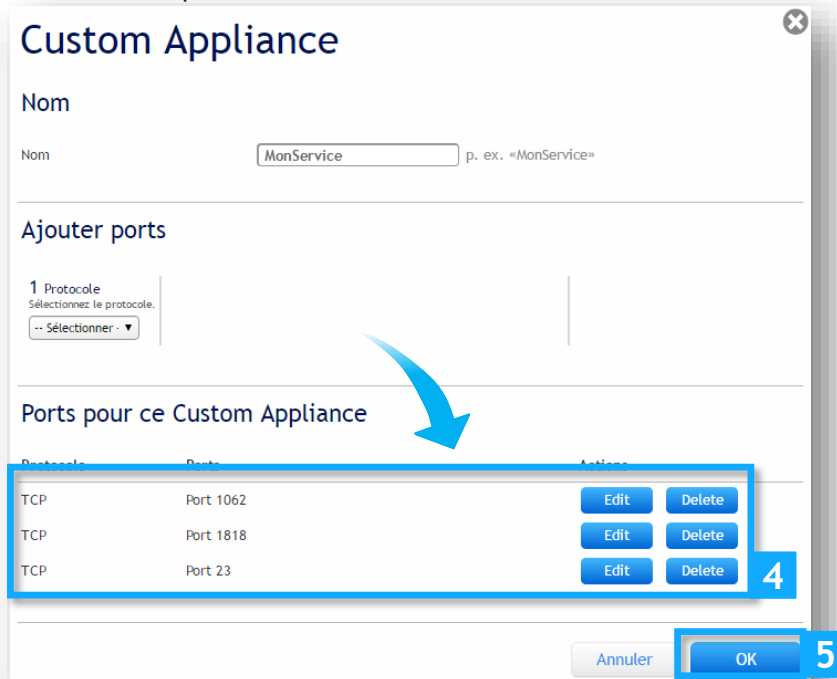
Custom Appliance

Nom

Nom MonService p. ex. «MonService»

Ajouter ports

1 Protocole
Sélectionnez le protocole.
-- Sélectionner - ▼

Ports pour ce Custom Appliance

| Protocole | Ports | Actions |
|---|---|---|
| TCP | Port 1062 | Edit Delete |
| TCP | Port 1818 | Edit Delete |
| TCP | Port 23 | Edit Delete |

4

Annuler OK 5